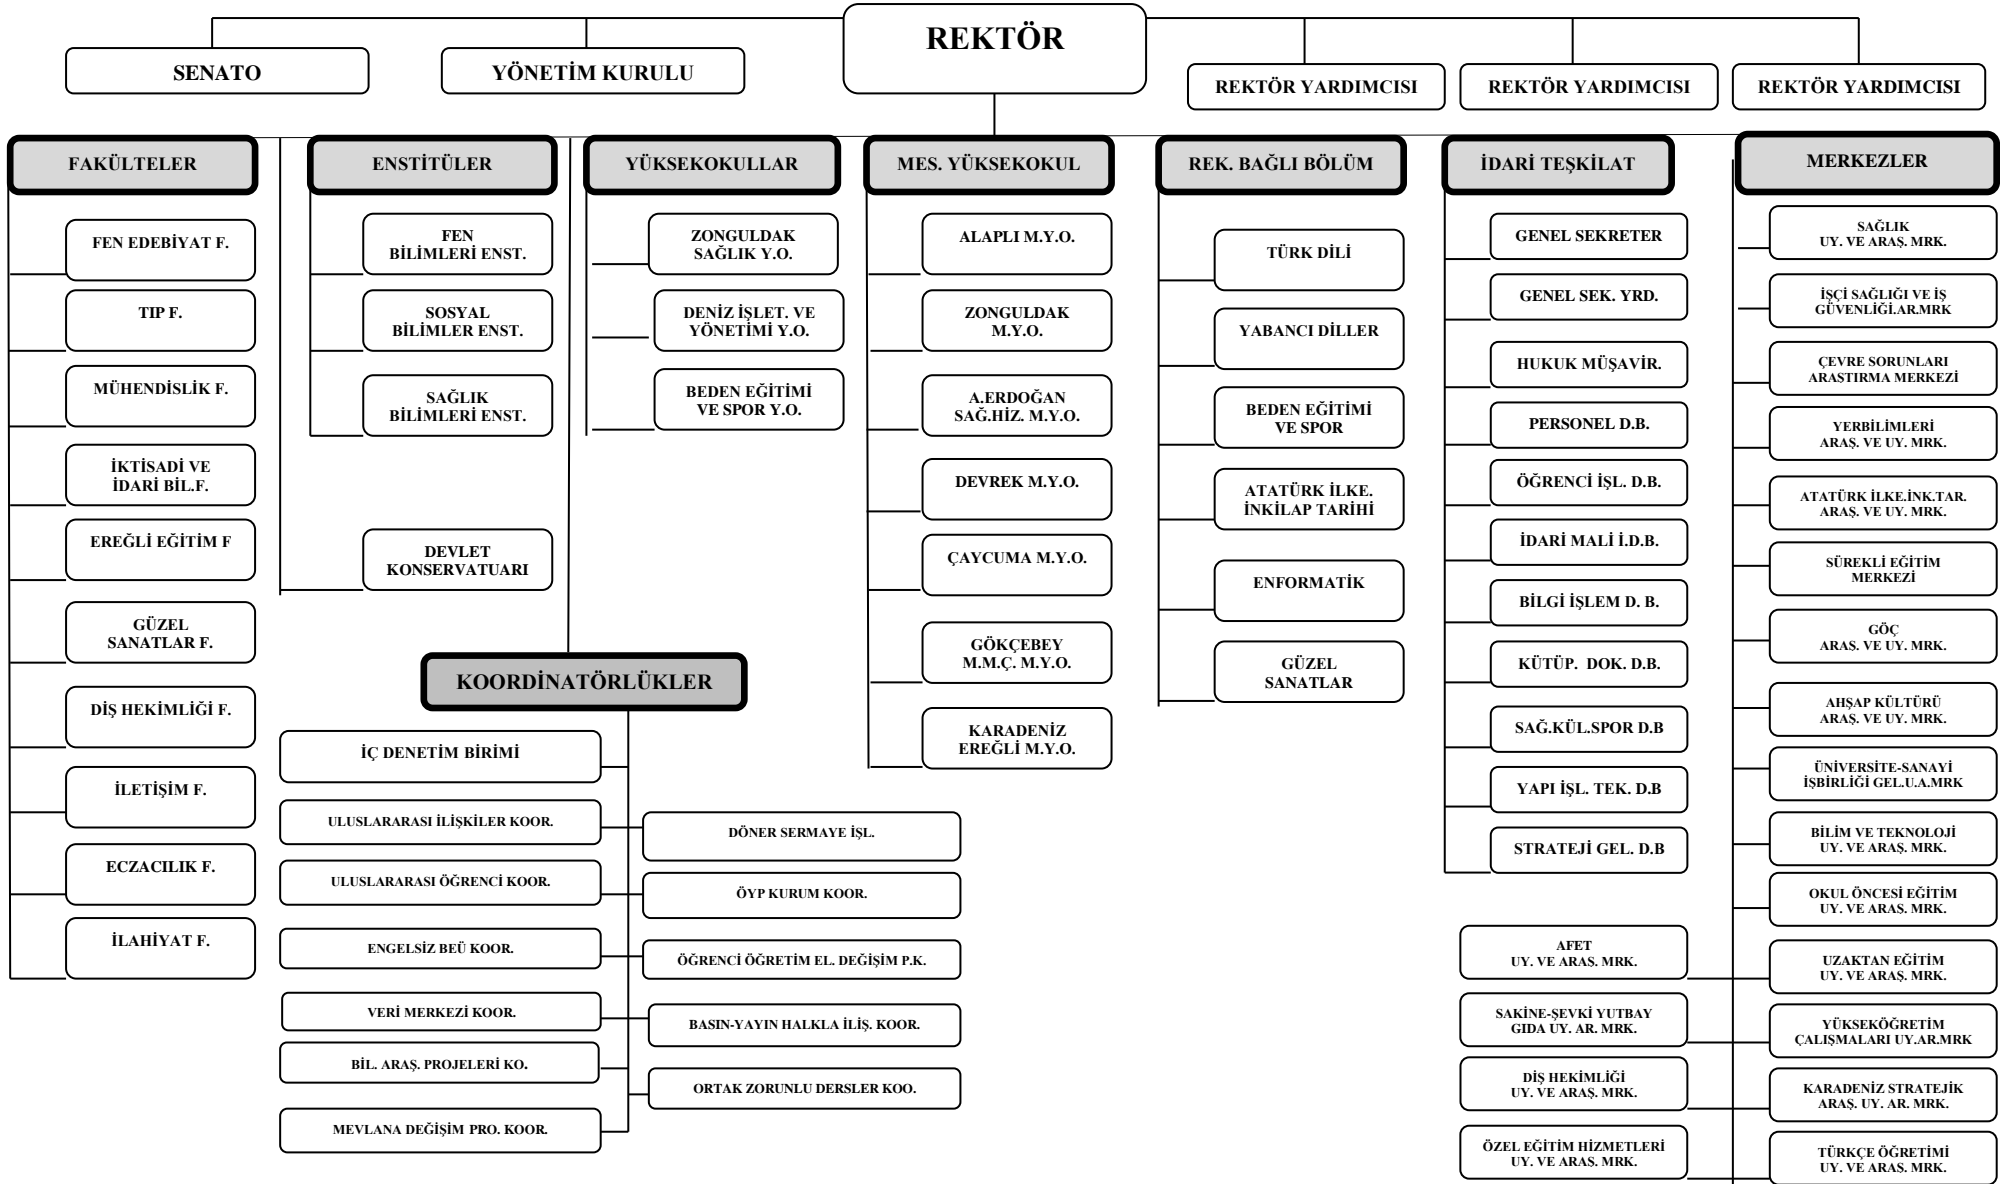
REKTÖR

SENATO

YÖNETİM KURULU

REKTÖR YARDIMCISI

REKTÖR YARDIMCISI

REKTÖR YARDIMCISI

FAKÜLTELER

FEN EDEBİYAT F.

TIP F.

MÜHENDİSLİK F.

İKTİSADİ VE İDARİ BİL.F.

EREĞLİ EĞİTİM F

GÜZEL SANATLAR F.

DİŞ HEKİMLİĞİ F.

İLETİŞİM F.

ECZACILIK F.

İLAHİYAT F.

ENSTİTÜLER

FEN BİLİMLERİ ENST.

SOSYAL BİLİMLER ENST.

SAĞLIK BİLİMLERİ ENST.

DEVLET KONSERVATUARI

YÜKSEKOKULLAR

ZONGULDAK SAĞLIK Y.O.

DENİZ İŞLET. VE YÖNETİMİ Y.O.

BEDEN EĞİTİMİ VE SPOR Y.O.

MES. YÜKSEKOKUL

ALAPLI M.Y.O.

ZONGULDAK M.Y.O.

A.ERDOĞAN SAĞ.HİZ. M.Y.O.

DEVREK M.Y.O.

ÇAYCUMA M.Y.O.

GÖKÇEBEY M.M.Ç. M.Y.O.

KARADENİZ EREĞLİ M.Y.O.

REK. BAĞLI BÖLÜM

TÜRK DİLİ

YABANCI DİLLER

BEDEN EĞİTİMİ VE SPOR

ATATÜRK İLKE. İNKILAP TARİHİ

ENFORMATİK

GÜZEL SANATLAR

İDARİ TEŞKİLAT

GENEL SEKRETER

GENEL SEK. YRD.

HUKUK MÜŞAVİR.

PERSONEL D.B.

ÖĞRENCİ İŞL. D.B.

İDARİ MALİ İ.D.B.

BİLGİ İŞLEM D. B.

KÜTÜP. DOK. D.B.

SAĞ.KÜL.SPOR D.B

YAPI İŞL. TEK. D.B

STRATEJİ GEL. D.B

MERKEZLER

SAĞLIK UY. VE ARAŞ. MRK.

İŞÇİ SAĞLIĞI VE İŞ GÜVENLİĞİ.AR.MRK

ÇEVRE SORUNLARI ARAŞTIRMA MERKEZİ

YERBİLİMLERİ ARAŞ. VE UY. MRK.

ATATÜRK İLKE.İNK.TAR. ARAŞ. VE UY. MRK.

SÜREKLİ EĞİTİM MERKEZİ

GÖÇ ARAS. VE UY. MRK.

AHŞAP KÜLTÜRÜ ARAŞ. VE UY. MRK.

ÜNİVERSİTE-SANAYİ İŞBİRLİĞİ GEL.U.A.MRK

BİLİM VE TEKNOLOJİ UY. VE ARAŞ. MRK.

OKUL ÖNCESİ EĞİTİM UY. VE ARAŞ. MRK.

UZAKTAN EĞİTİM UY. VE ARAŞ. MRK.

YÜKSEKÖĞRETİM ÇALIŞMALARI UY.AR.MRK

KARADENİZ STRATEJİK ARAŞ. UY. AR. MRK.

TÜRKÇE ÖĞRETİMİ UY. VE ARAS. MRK.

AFET UY. VE ARAS. MRK.

SAKİNE-ŞEVKİ YUTBAY GIDA UY. AR. MRK.

DİŞ HEKİMLİĞİ UY. VE ARAŞ. MRK.

ÖZEL EĞİTİM HİZMETLERİ UY. VE ARAS. MRK.

KOORDİNATÖRLÜKLER

İÇ DENETİM BİRİMİ

ULUSLARARASI İLİŞKİLER KOOR.

ULUSLARARASI ÖĞRENCİ KOOR.

ENGELSİZ BEÜ KOOR.

VERİ MERKEZİ KOOR.

BİL. ARAŞ. PROJELERİ KO.

MEVLANA DEĞİŞİM PRO. KOOR.

DÖNER SERMAYE İŞL.

ÖYP KURUM KOOR.

ÖĞRENCİ ÖĞRETİM EL. DEĞİŞİM P.K.

BASIN-YAYIN HALKLA İLİŞ. KOOR.

ORTAK ZORUNLU DERSLER KOO.